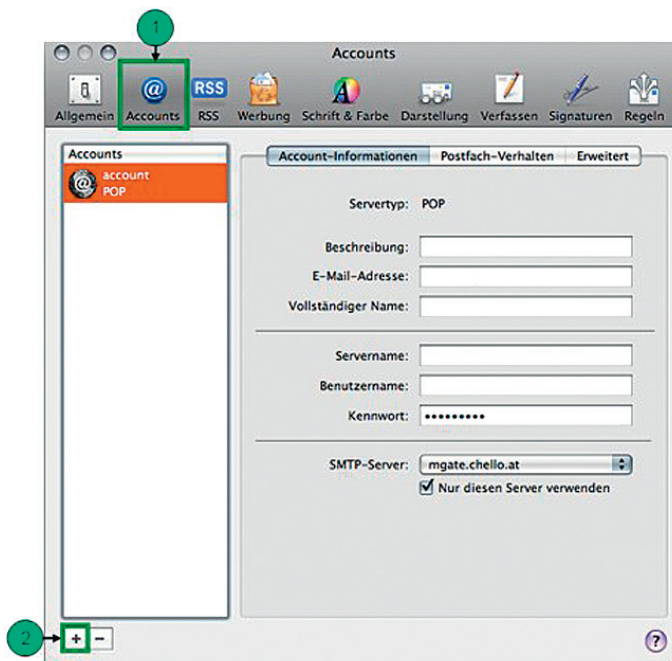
1

Accounts

Allgemein Accounts RSS RSS Werbung Schrift & Farbe Darstellung Verfassen Signaturen Regeln

Accounts

account
POP

Account-Informationen Postfach-Verhalten Erweitert

Servertyp: POP

Beschreibung:

E-Mail-Adresse:

Vollständiger Name:

Servername:

Benutzername:

Kennwort: •••••••••

SMTP-Server: mgate.chello.at

Nur diesen Server verwenden

2

+ −

?